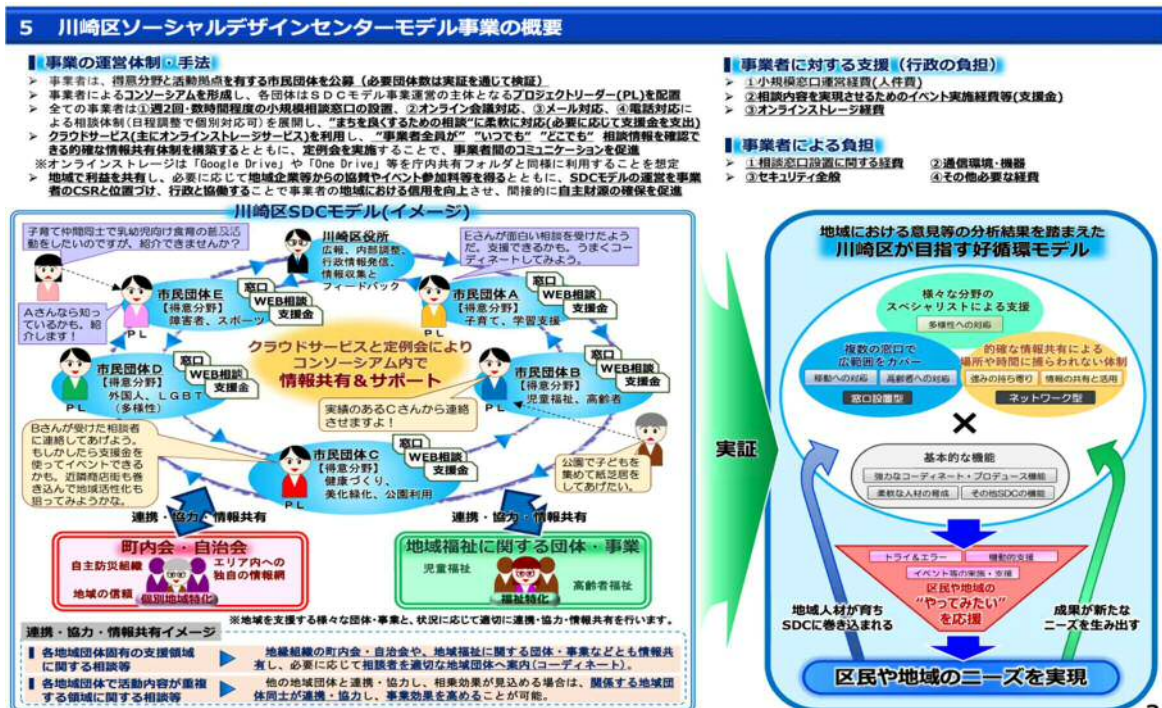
5　川崎区ソーシャルデザインセンターモデル事業の概要

事業の運営体制・手法

➢ 事業者は、得意分野と活動拠点を有する市民団体を公募（必要団体数は実証を通じて検証）
➢ 事業者によるコンソーシアムを形成し、各団体はＳＤＣモデル事業運営の主体となるプロジェクトリーダー(PL)を配置
➢ 全ての事業者は①週2回・数時間程度の小規模相談窓口の設置、②オンライン会議対応、③メール対応、④電話対応による相談体制(日程調整で個別対応可)を展開し、"まちを良くするための相談"に柔軟に対応(必要に応じて支援金を支出)
➢ クラウドサービス(主にオンラインストレージサービス)を利用し、"事業者全員が" "いつでも" "どこでも" 相談情報を確認できる的確な情報共有体制を構築するとともに、定例会を実施することで、事業者間のコミュニケーションを促進
※オンラインストレージは「Google Drive」や「One Drive」等を庁内共有フォルダと同様に利用することを想定
➢ 地域で利益を共有し、必要に応じて地域企業等からの協賛やイベント参加料等を得るとともに、SDCモデルの運営を事業者のCSRと位置づけ、行政と協働することで事業者の地域における信用を向上させ、間接的に自主財源の確保を促進

事業者に対する支援（行政の負担）
➢ ①小規模窓口運営経費(人件費)
➢ ②相談内容を実現させるためのイベント実施経費等(支援金)
➢ ③オンラインストレージ経費

事業者による負担
➢ ①相談窓口設置に関する経費　②通信環境・機器
➢ ③セキュリティ全般　④その他必要な経費

川崎区SDCモデル(イメージ)

子育て仲間同士で乳幼児向け食育の普及活動をしたいのですが、紹介できませんか？

川崎区役所
広報、内部調整、行政情報発信、情報収集とフィードバック

Eさんが面白い相談を受けたようだ。支援できるかも。うまくコーディネートしてみよう。

Aさんなら知っているから、紹介します！

市民団体E
【得意分野】
障害者、スポーツ
PL

窓口
WEB相談
支援金

市民団体A
【得意分野】
子育て、学習支援
PL

クラウドサービスと定例会によりコンソーシアム内で
情報共有＆サポート

市民団体D
【得意分野】
外国人、ＬＧＢＴ
（多様性）
PL

市民団体B
【得意分野】
児童福祉、高齢者
PL

実績のあるCさんから連絡させますよ！

Bさんが受けた相談者に連絡してあげよう。もしかしたら支援金を使ってイベントできるかも。近隣商店街も巻き込んで地域活性化も図ってみようかな。

公園で子どもを集めて紙芝居をしてあげたい。

市民団体C
【得意分野】
健康づくり、美化緑化、公園利用
PL

連携・協力・情報共有　　連携・協力・情報共有

町内会・自治会
自主防災組織　エリア内への独自の情報網
地域の信頼　個別地域特化

地域福祉に関する団体・事業
児童福祉　高齢者福祉
福祉特化

※地域を支援する様々な団体・事業と、状況に応じて適切に連携・協力・情報共有を行います。

連携・協力・情報共有イメージ
各地域団体固有の支援領域に関する相談等 ▶ 地縁組織の町内会・自治会や、地域福祉に関する団体・事業などとも情報共有し、必要に応じて相談者を適切な地域団体へ案内（コーディネート）。
各地域団体で活動内容が重複する領域に関する相談等 ▶ 他の地域団体と連携・協力し、相乗効果が見込める場合は、関係する地域団体同士が連携・協力し、事業効果を高めることが可能。

実証

地域における意見等の分析結果を踏まえた
川崎区が目指す好循環モデル

様々な分野のスペシャリストによる支援
多様性への対応

複数の窓口で広範囲をカバー
移動への対応　高齢者への対応
窓口設置型

的確な情報共有による場所や時間に捕らわれない体制
強みの持ち寄り　情報の共有と活用
ネットワーク型

×

基本的な機能
強力なコーディネート・プロデュース機能
柔軟な人材の育成　その他SDCの機能

トライ＆エラー　機動的な支援
イベント等の実施・支援
区民や地域の"やってみたい"を応援

地域人材が育ちSDCに巻き込まれる

成果が新たなニーズを生み出す

区民や地域のニーズを実現